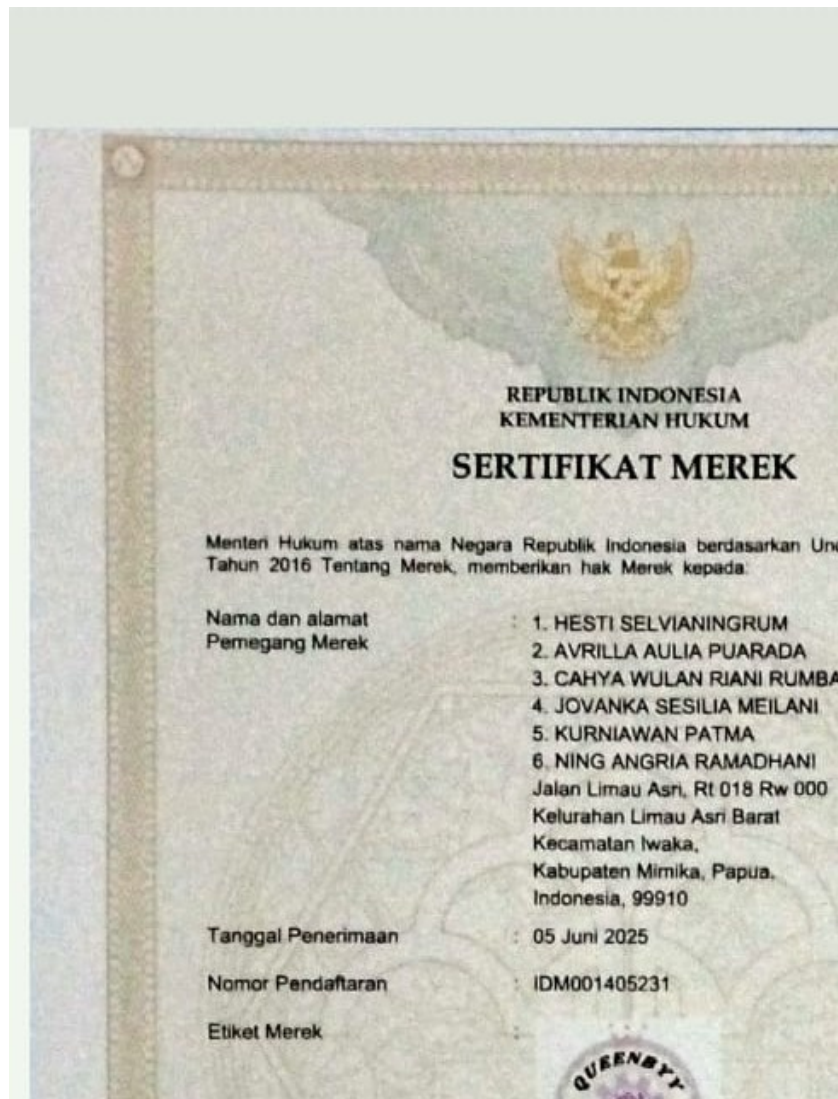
REPUBLIK INDONESIA
KEMENTERIAN HUKUM

SERTIFIKAT MEREK

Menteri Hukum atas nama Negara Republik Indonesia berdasarkan Und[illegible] Tahun 2016 Tentang Merek, memberikan hak Merek kepada:

Nama dan alamat Pemegang Merek : 1. HESTI SELVIANINGRUM
2. AVRILLA AULIA PUARADA
3. CAHYA WULAN RIANI RUMBA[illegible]
4. JOVANKA SESILIA MEILANI
5. KURNIAWAN PATMA
6. NING ANGRIA RAMADHANI
Jalan Limau Asri, Rt 018 Rw 000
Kelurahan Limau Asri Barat
Kecamatan Iwaka,
Kabupaten Mimika, Papua,
Indonesia, 99910

Tanggal Penerimaan : 05 Juni 2025

Nomor Pendaftaran : IDM001405231

Etiket Merek :

QUEENBYT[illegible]